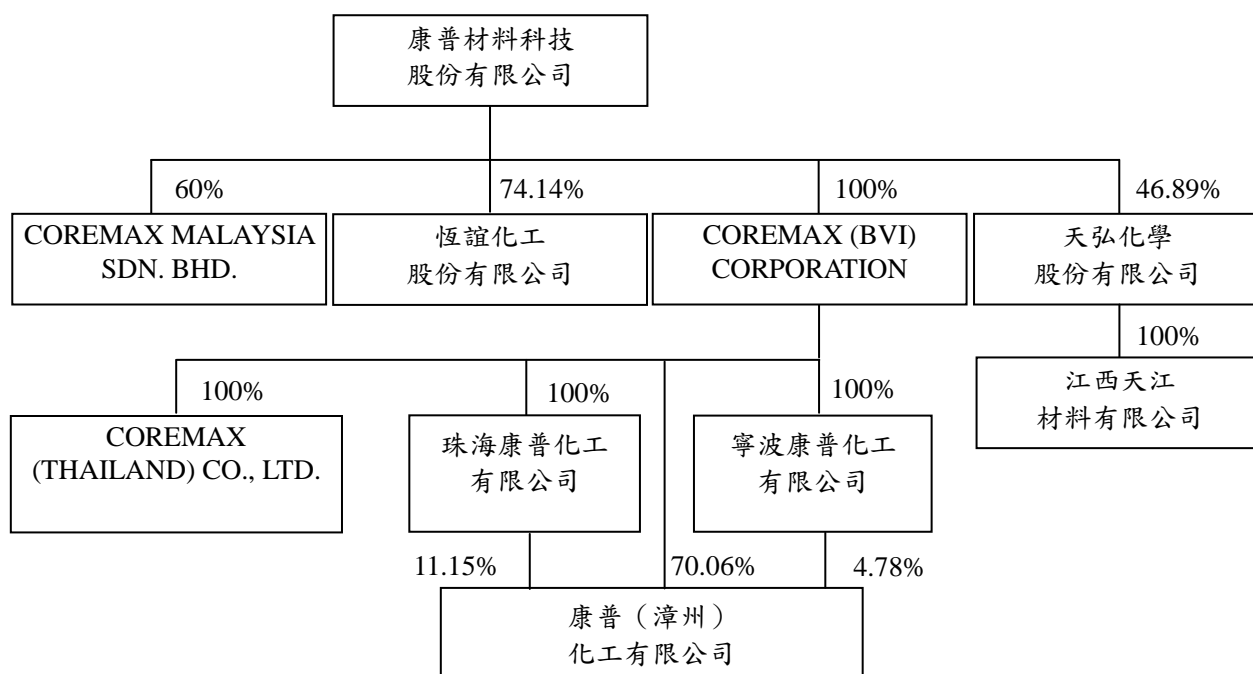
康普材料科技
股份有限公司

60%
COREMAX MALAYSIA SDN. BHD.

74.14%
恆誼化工
股份有限公司

100%
COREMAX (BVI) CORPORATION

46.89%
天弘化學
股份有限公司

100%
江西天江
材料有限公司

100%
COREMAX (THAILAND) CO., LTD.

100%
珠海康普化工
有限公司

100%
寧波康普化工
有限公司

11.15%
70.06%
4.78%
康普（漳州）
化工有限公司